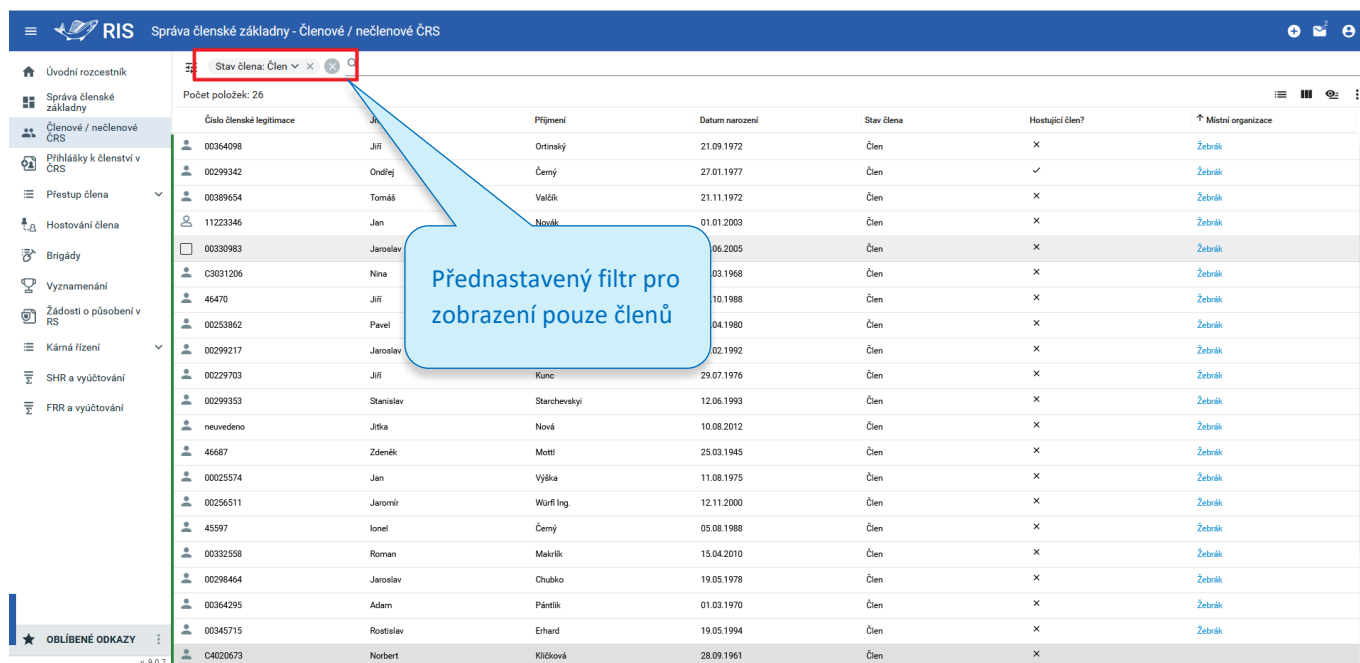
RIS Správa členské základny - Členové / nečlenové ČRS

Úvodní rozcestník
Správa členské základny
Členové / nečlenové ČRS
Přihlášky k členství v ČRS
Přestup člena
Hostování člena
Brigády
Vyznamenání
Žádosti o působení v RS
Kárná řízení
SHR a vyúčtování
FRR a vyúčtování

OBLÍBENÉ ODKAZY

Stav člena: Člen

Počet položek: 26

Přednastavený filtr pro zobrazení pouze členů

| Číslo členské legitimace | Jm | Příjmení | Datum narození | Stav člena | Hostující člen? | Místní organizace |
|---|---|---|---|---|---|---|
| 00364098 | Jiří | Ortinský | 21.09.1972 | Člen | × | Žebrák |
| 00299342 | Ondřej | Černý | 27.01.1977 | Člen | ✓ | Žebrák |
| 00389654 | Tomáš | Valčík | 21.11.1972 | Člen | × | Žebrák |
| 11223346 | Jan | Novák | 01.01.2003 | Člen | × | Žebrák |
| 00330983 | Jaroslav | | .06.2005 | Člen | × | Žebrák |
| C3031206 | Nina | | .03.1968 | Člen | × | Žebrák |
| 46470 | Jiří | | .10.1988 | Člen | × | Žebrák |
| 00253862 | Pavel | | .04.1980 | Člen | × | Žebrák |
| 00299217 | Jaroslav | | .02.1992 | Člen | × | Žebrák |
| 00229703 | Jiří | Kunc | 29.07.1976 | Člen | × | Žebrák |
| 00299353 | Stanislav | Starchevskyi | 12.06.1993 | Člen | × | Žebrák |
| neuvedeno | Jitka | Nová | 10.08.2012 | Člen | × | Žebrák |
| 46687 | Zdeněk | Mottl | 25.03.1945 | Člen | × | Žebrák |
| 00025574 | Jan | Výška | 11.08.1975 | Člen | × | Žebrák |
| 00256511 | Jaromír | Würfl Ing. | 12.11.2000 | Člen | × | Žebrák |
| 45597 | Ionel | Černý | 05.08.1988 | Člen | × | Žebrák |
| 00332558 | Roman | Makrlík | 15.04.2010 | Člen | × | Žebrák |
| 00298464 | Jaroslav | Chubko | 19.05.1978 | Člen | × | Žebrák |
| 00364295 | Adam | Pántlík | 01.03.1970 | Člen | × | Žebrák |
| 00345715 | Rostislav | Erhard | 19.05.1994 | Člen | × | Žebrák |
| C4020673 | Norbert | Kličková | 28.09.1961 | Člen | × | |

v 8.0.7